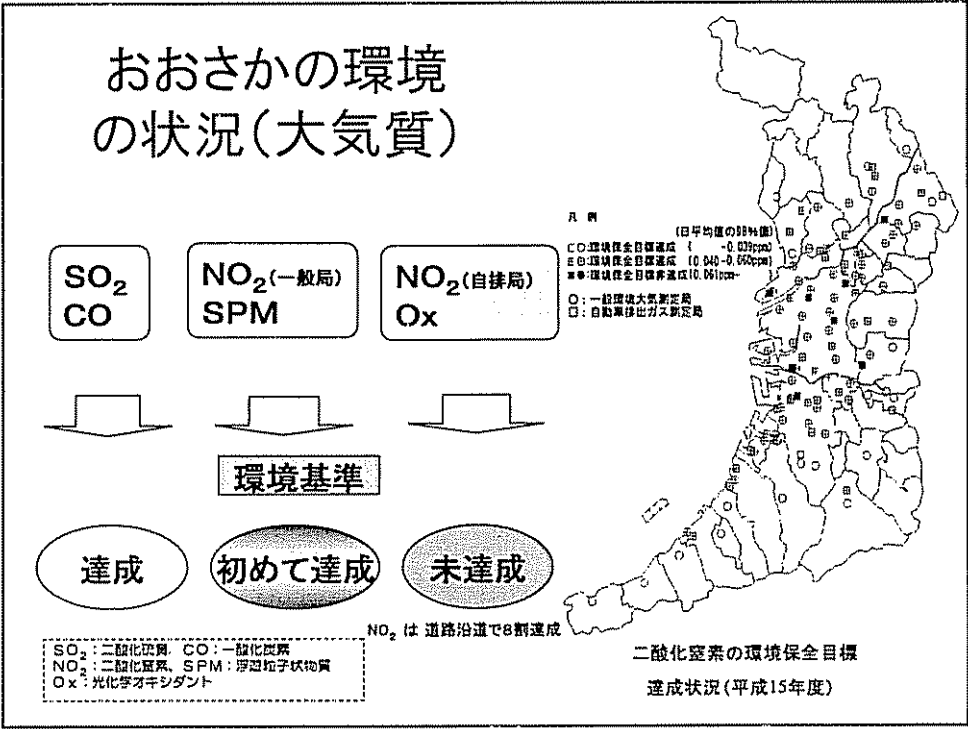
おおさかの環境の状況(大気質)

$SO_2$
CO

$NO_2$(一般局)
SPM

$NO_2$(自排局)
Ox

環境基準

達成

初めて達成

未達成

$NO_2$ は 道路沿道で8割達成

$SO_2$:二酸化硫黄、CO:一酸化炭素
$NO_2$:二酸化窒素、SPM:浮遊粒子状物質
Ox:光化学オキシダント

凡 例
(日平均値の98%値)
○:環境保全目標達成 ( -0.039ppm)
◎:環境保全目標達成 (0.040-0.060ppm)
●:環境保全目標非達成 (0.061ppm-)

○:一般環境大気測定局
□:自動車排出ガス測定局

二酸化窒素の環境保全目標
達成状況(平成15年度)